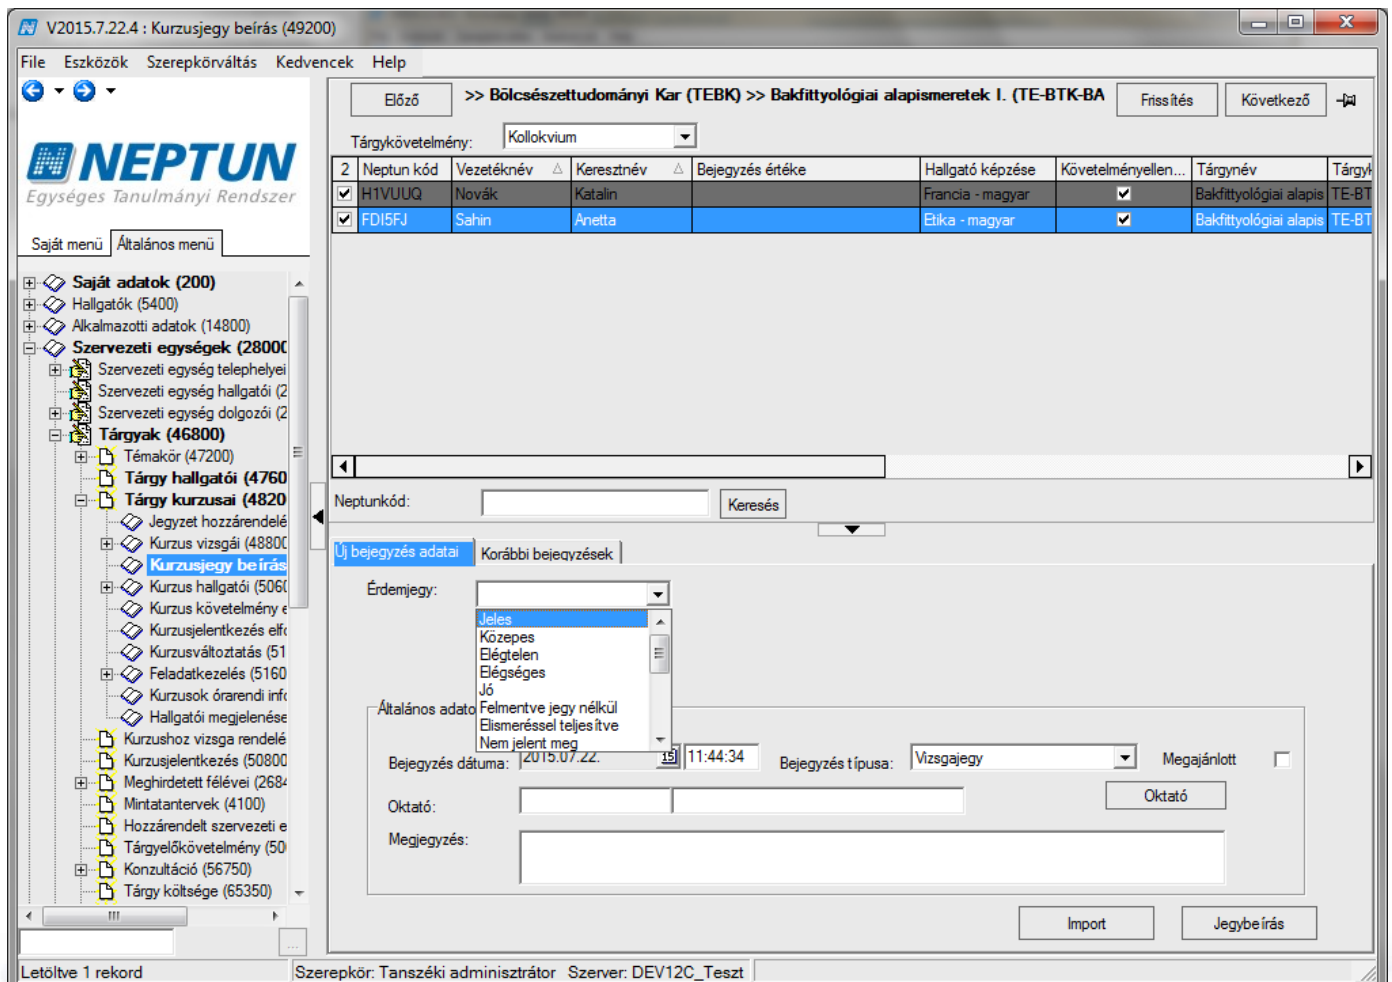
V2015.7.22.4 : Kurzusjegy beírás (49200)

File Eszközök Szerepkörváltás Kedvencek Help

NEPTUN
Egységes Tanulmányi Rendszer

Saját menü Általános menü

Saját adatok (200)
Hallgatók (5400)
Alkalmazotti adatok (14800)
Szervezeti egységek (2800(
Szervezeti egység telephelyei
Szervezeti egység hallgatói (2
Szervezeti egység dolgozói (2
Tárgyak (46800)
Témakör (47200)
Tárgy hallgatói (4760
Tárgy kurzusai (4820
Jegyzet hozzárendelé
Kurzus vizsgái (4880
Kurzusjegy beírás
Kurzus hallgatói (506
Kurzus követelmény e
Kurzusjelentkezés elf
Kurzusváltoztatás (51
Feladatkezelés (5160
Kurzusok órarendi inf
Hallgatói megjelenése
Kurzushoz vizsga rendelé
Kurzusjelentkezés (50800
Meghirdetett félévei (268
Mintatantervek (4100)
Hozzárendelt szervezeti e
Tárgyelőkövetelmény (50
Konzultáció (56750)
Tárgy költsége (65350)

Előző >> Bölcsészettudományi Kar (TEBK) >> Bakfittyológiai alapismeretek I. (TE-BTK-BA Frissítés Következő

Tárgykövetelmény: Kollokvium

| 2 | Neptun kód | Vezetéknév | Keresztnév | Bejegyzés értéke | Hallgató képzése | Követelményellen... | Tárgynév | Tárgy |
|---|---|---|---|---|---|---|---|---|
| ☑ | H1VUUQ | Novák | Katalin | | Francia - magyar | ☑ | Bakfittyológiai alapis | TE-BT |
| ☑ | FDI5FJ | Sahin | Anetta | | Etika - magyar | ☑ | Bakfittyológiai alapis | TE-BT |

Neptunkód: Keresés

Új bejegyzés adatai Korábbi bejegyzések

Érdemjegy:
Jeles
Közepes
Elégtelen
Elégséges
Jó
Felmentve jegy nélkül
Elismeréssel teljesítve
Nem jelent meg

Általános adato
Bejegyzés dátuma: 2015.07.22. 11:44:34 Bejegyzés típusa: Vizsgajegy Megajánlott
Oktató: Oktató
Megjegyzés:

Import Jegybeírás

Letöltve 1 rekord Szerepkör: Tanszéki adminisztrátor Szerver: DEV12C_Teszt